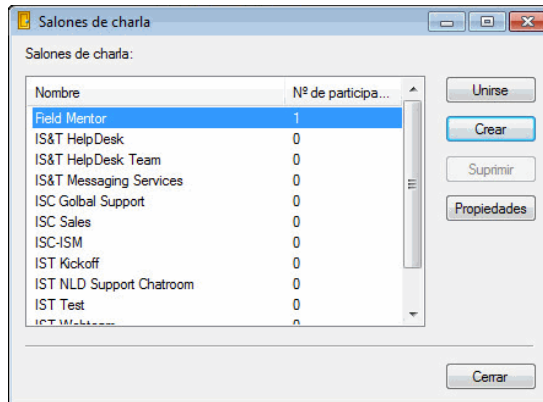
Salones de charla

Salones de charla:

| Nombre | Nº de participa... |
|---|---|
| Field Mentor | 1 |
| IS&T HelpDesk | 0 |
| IS&T HelpDesk Team | 0 |
| IS&T Messaging Services | 0 |
| ISC Golbal Support | 0 |
| ISC Sales | 0 |
| ISC-ISM | 0 |
| IST Kickoff | 0 |
| IST NLD Support Chatroom | 0 |
| IST Test | 0 |
| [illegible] | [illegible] |

Unirse
Crear
Suprimir
Propiedades

Cerrar